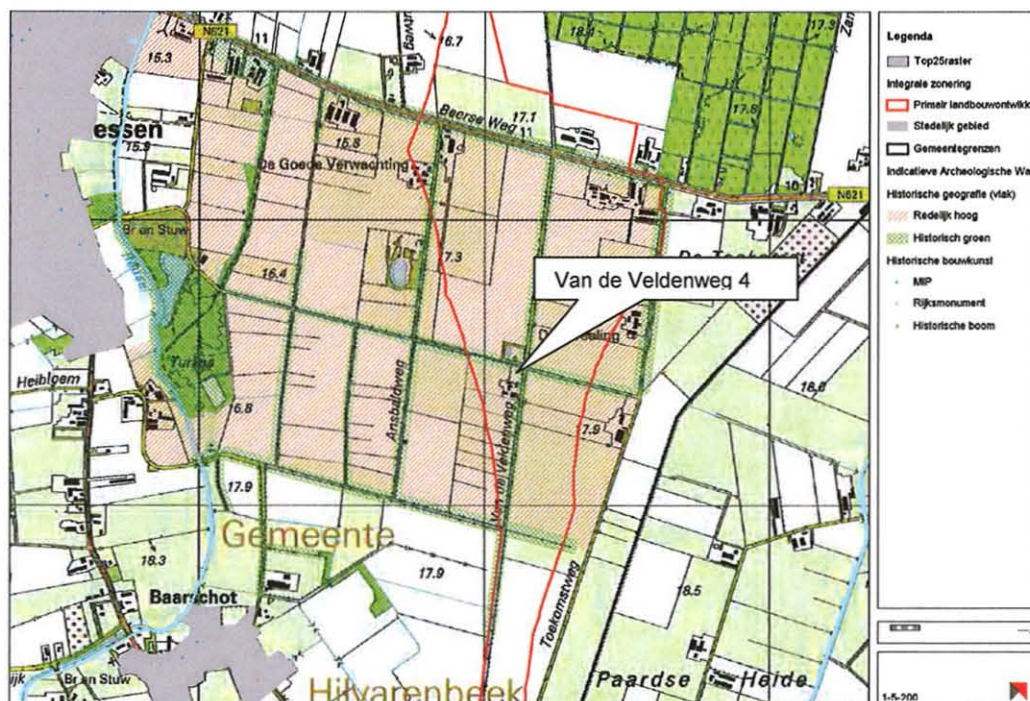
N621
11
Bamm
16.7
18.5
17.3
15.3
15.8
Beerse Weg
17.1
11
17.8
essen
15.3
De Goede Verwachting
10
N621
Br en Stuw
7.3
16.4
Van de Veldenweg 4
Turfas
Heibloem
Anebalweg
16.8
Van de Veldenweg
7.9
18.6
17.9
Gemeente
18.3
17.9
Toekomstweg
18.5
Baarschot
ijk
Br en Stuw
Hilvarenbeek
Paardse
Heide

Legenda
Top25raster
Integrale zonering
Primair landbouwontwikk
Stedelijk gebied
Gemeentegrenzen
Indicatieve Archeologische Wa
Historische geografie (vlak)
Redelijk hoog
Historisch groen
Historische bouwkunst
MIP
Rijksmonument
Historische boom
1:5.200